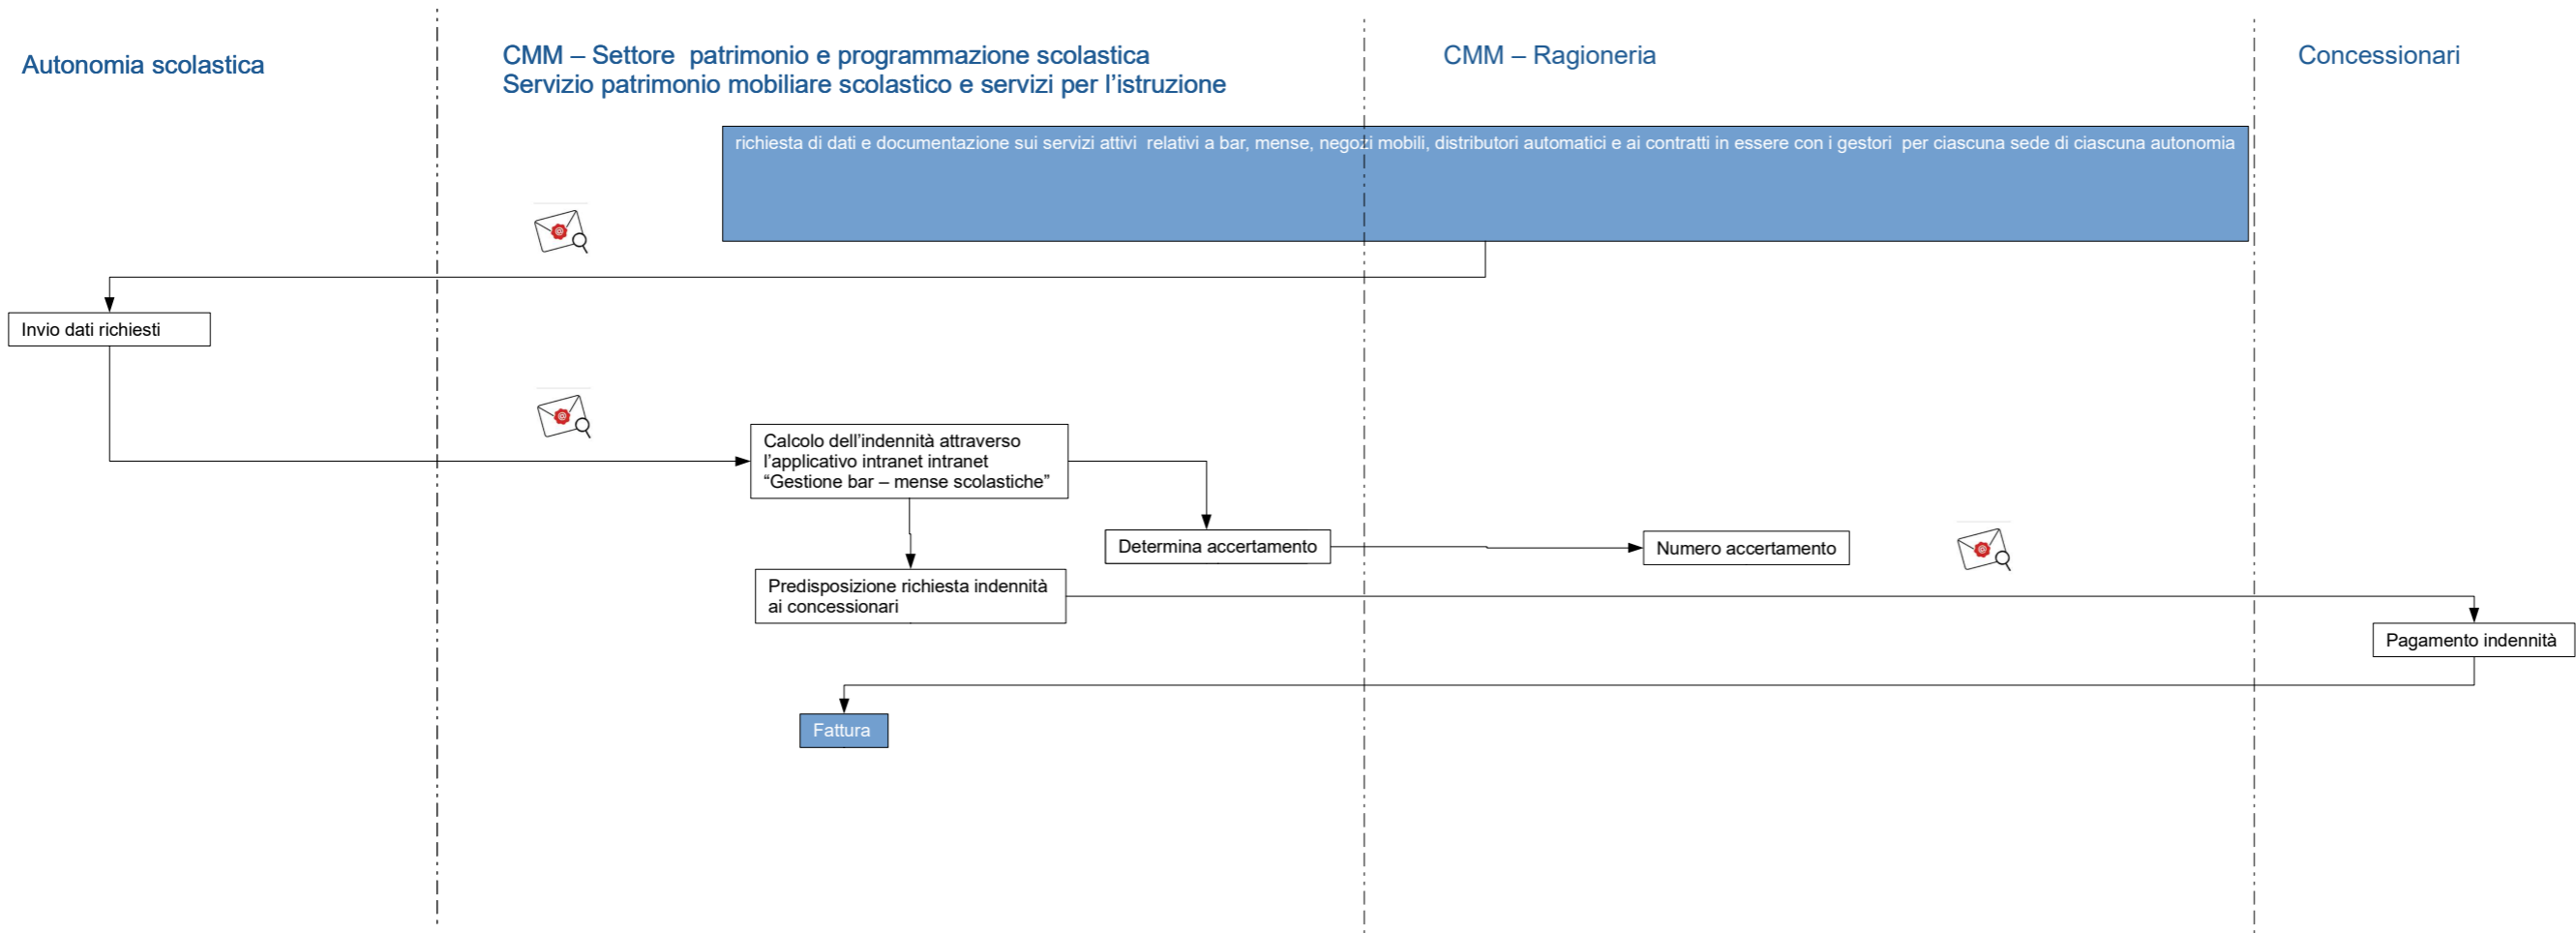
Autonomia scolastica

CMM – Settore patrimonio e programmazione scolastica
Servizio patrimonio mobiliare scolastico e servizi per l'istruzione

CMM – Ragioneria

Concessionari

richiesta di dati e documentazione sui servizi attivi relativi a bar, mense, negozi mobili, distributori automatici e ai contratti in essere con i gestori per ciascuna sede di ciascuna autonomia

Invio dati richiesti

Calcolo dell'indennità attraverso l'applicativo intranet intranet "Gestione bar – mense scolastiche"

Determina accertamento

Numero accertamento

Predisposizione richiesta indennità ai concessionari

Pagamento indennità

Fattura